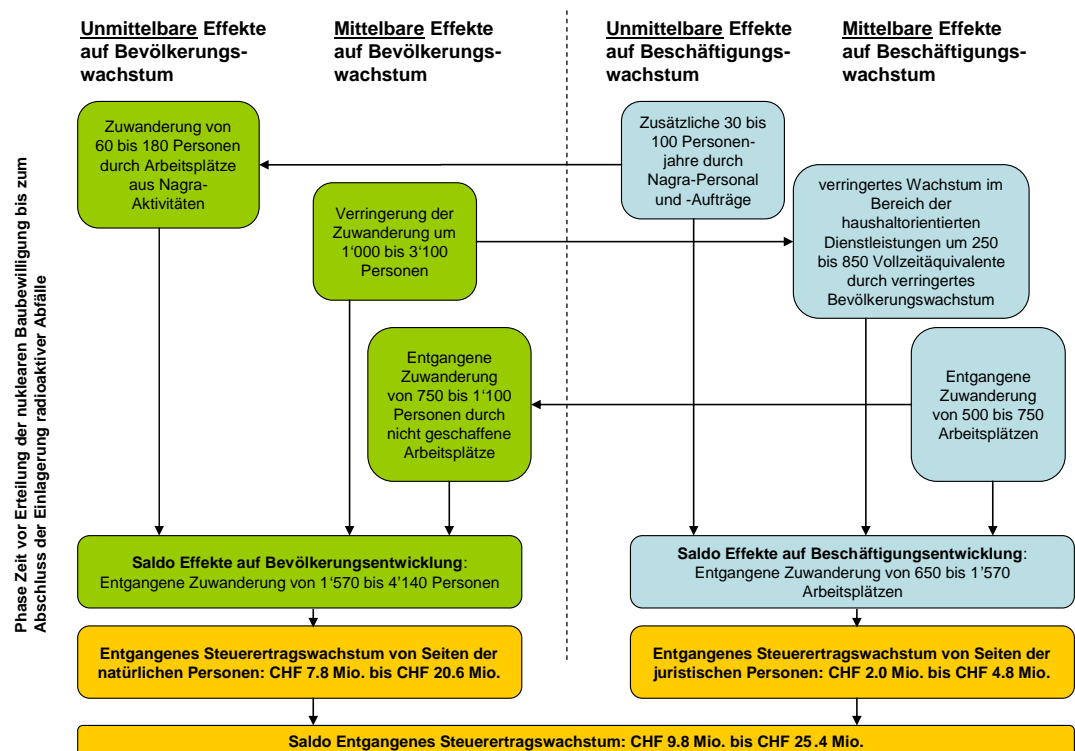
Phase Zeit vor Erteilung der nuklearen Baubewilligung bis zum Abschluss der Einlagerung radioaktiver Abfälle

Unmittelbare Effekte auf Bevölkerungswachstum

Mittelbare Effekte auf Bevölkerungswachstum

Unmittelbare Effekte auf Beschäftigungswachstum

Mittelbare Effekte auf Beschäftigungswachstum

Zuwanderung von 60 bis 180 Personen durch Arbeitsplätze aus Nagra-Aktivitäten

Zusätzliche 30 bis 100 Personenjahre durch Nagra-Personal und -Aufträge

Verringerung der Zuwanderung um 1'000 bis 3'100 Personen

verringertes Wachstum im Bereich der haushaltorientierten Dienstleistungen um 250 bis 850 Vollzeitäquivalente durch verringertes Bevölkerungswachstum

Entgangene Zuwanderung von 750 bis 1'100 Personen durch nicht geschaffene Arbeitsplätze

Entgangene Zuwanderung von 500 bis 750 Arbeitsplätzen

Saldo Effekte auf Bevölkerungsentwicklung: Entgangene Zuwanderung von 1'570 bis 4'140 Personen

Saldo Effekte auf Beschäftigungsentwicklung: Entgangene Zuwanderung von 650 bis 1'570 Arbeitsplätzen

Entgangenes Steuerertragswachstum von Seiten der natürlichen Personen: CHF 7.8 Mio. bis CHF 20.6 Mio.

Entgangenes Steuerertragswachstum von Seiten der juristischen Personen: CHF 2.0 Mio. bis CHF 4.8 Mio.

Saldo Entgangenes Steuerertragswachstum: CHF 9.8 Mio. bis CHF 25.4 Mio.